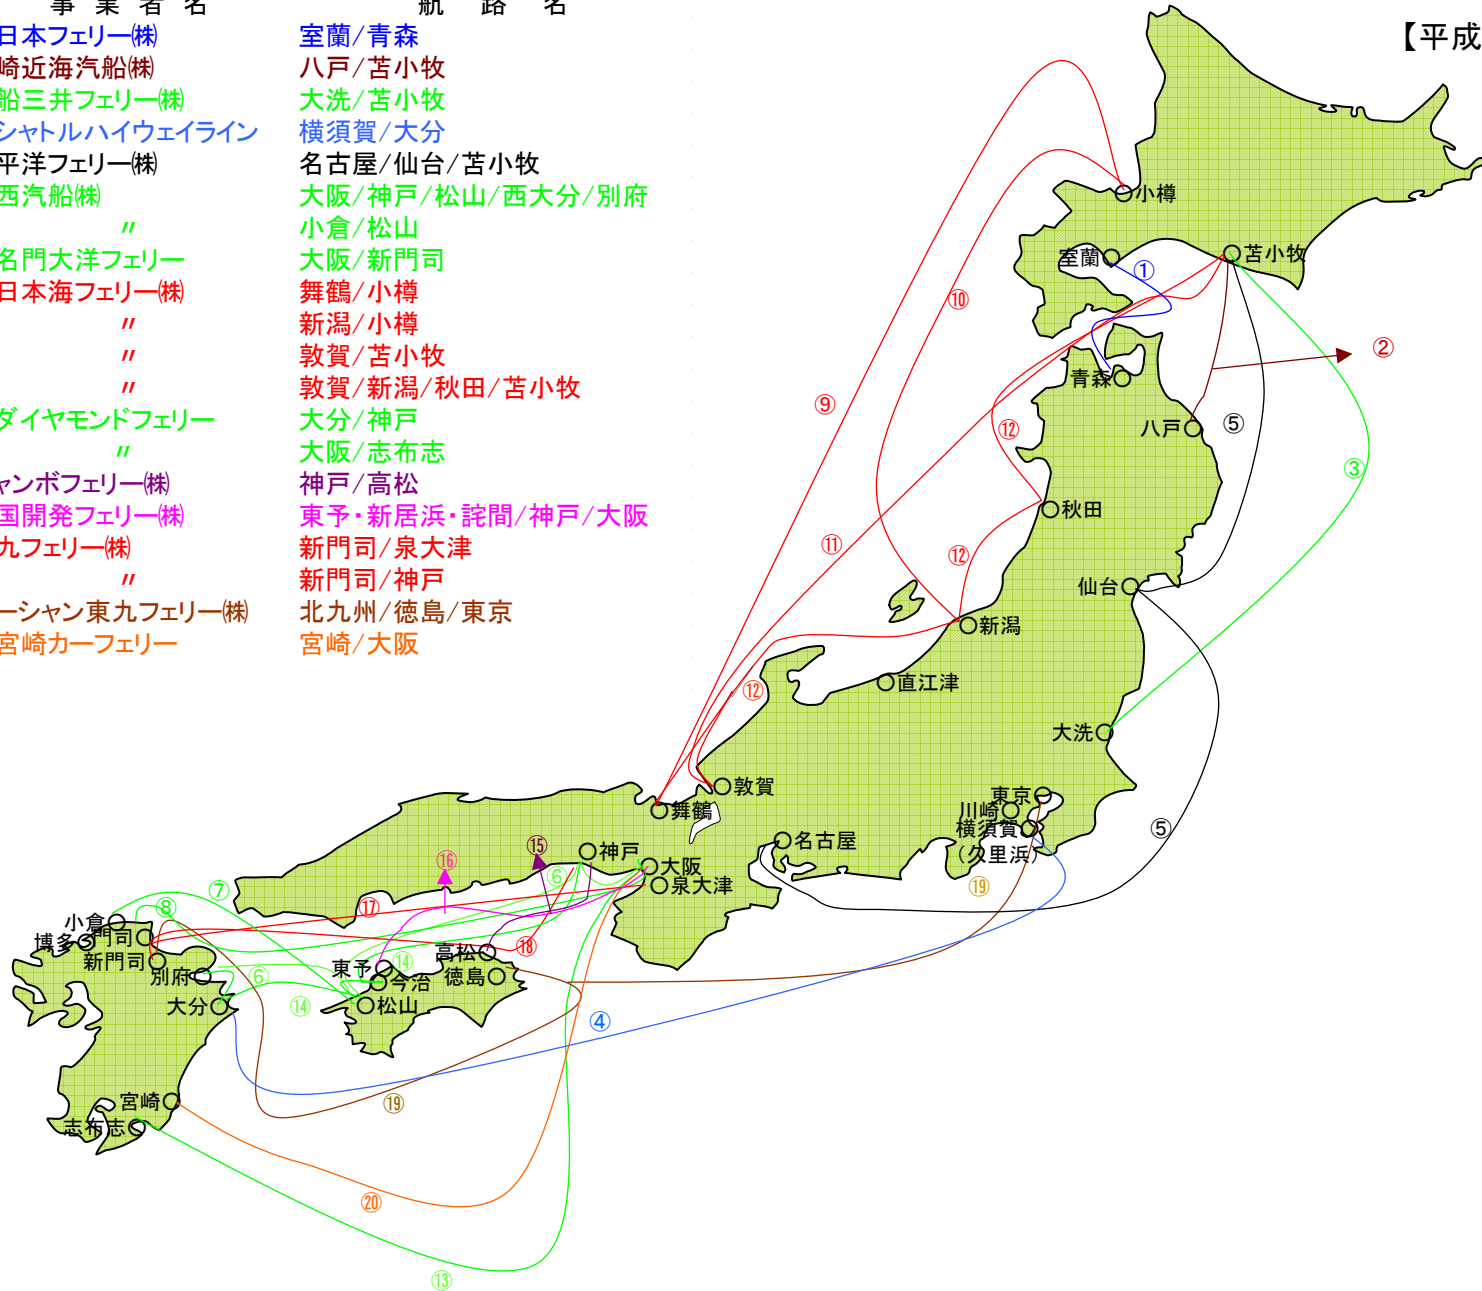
事業者名 航路名

| 事業者名 | 航路名 |
|---|---|
| 日本フェリー㈱ | 室蘭/青森 |
| 崎近海汽船㈱ | 八戸/苫小牧 |
| 船三井フェリー㈱ | 大洗/苫小牧 |
| シャトルハイウェイライン | 横須賀/大分 |
| 平洋フェリー㈱ | 名古屋/仙台/苫小牧 |
| 西汽船㈱ | 大阪/神戸/松山/西大分/別府 |
| 〃 | 小倉/松山 |
| 名門大洋フェリー | 大阪/新門司 |
| 日本海フェリー㈱ | 舞鶴/小樽 |
| 〃 | 新潟/小樽 |
| 〃 | 敦賀/苫小牧 |
| 〃 | 敦賀/新潟/秋田/苫小牧 |
| ダイヤモンドフェリー | 大分/神戸 |
| 〃 | 大阪/志布志 |
| ャンボフェリー㈱ | 神戸/高松 |
| 国開発フェリー㈱ | 東予・新居浜・詫間/神戸/大阪 |
| 九フェリー㈱ | 新門司/泉大津 |
| 〃 | 新門司/神戸 |
| ーシャン東九フェリー㈱ | 北九州/徳島/東京 |
| 宮崎カーフェリー | 宮崎/大阪 |

【平成

小樽
室蘭
①
苫小牧
⑩
②
青森
⑨
八戸
⑤
⑫
③
秋田
⑪
⑫
仙台
新潟
直江津
⑫
大洗
敦賀
東京
舞鶴
川崎
名古屋
横須賀
⑮
神戸
(久里浜)
⑯
⑥
大阪
⑤
⑦
泉大津
⑲
小倉
⑧
⑰
博多
門司
⑱
新門司
高松
別府
東予
⑭
⑥
今治
徳島
大分
⑭
松山
④
宮崎
⑲
志布志
⑳
⑬